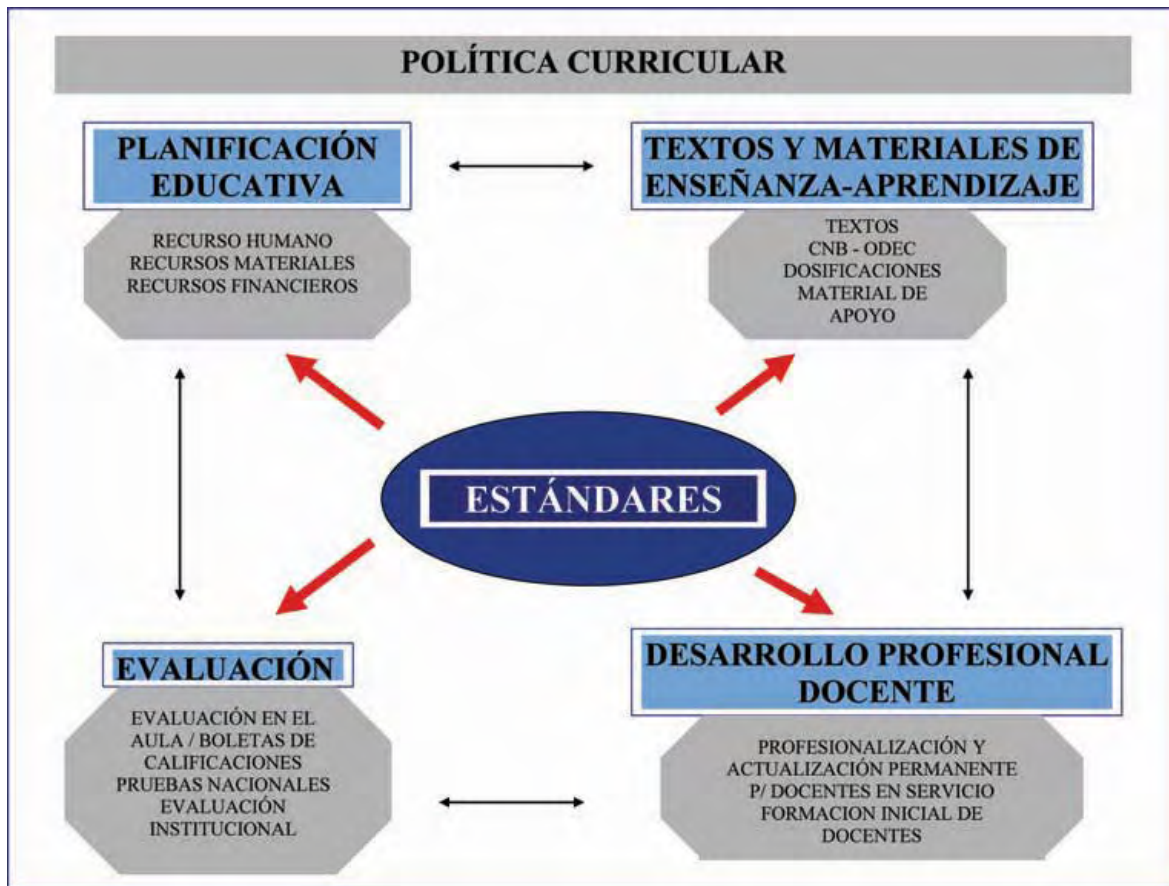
POLÍTICA CURRICULAR

PLANIFICACIÓN EDUCATIVA

RECURSO HUMANO
RECURSOS MATERIALES
RECURSOS FINANCIEROS

TEXTOS Y MATERIALES DE ENSEÑANZA-APRENDIZAJE

TEXTOS
CNB - ODEC
DOSIFICACIONES
MATERIAL DE APOYO

ESTÁNDARES

EVALUACIÓN

EVALUACIÓN EN EL AULA / BOLETAS DE CALIFICACIONES
PRUEBAS NACIONALES
EVALUACIÓN INSTITUCIONAL

DESARROLLO PROFESIONAL DOCENTE

PROFESIONALIZACIÓN Y ACTUALIZACIÓN PERMANENTE P/ DOCENTES EN SERVICIO
FORMACION INICIAL DE DOCENTES